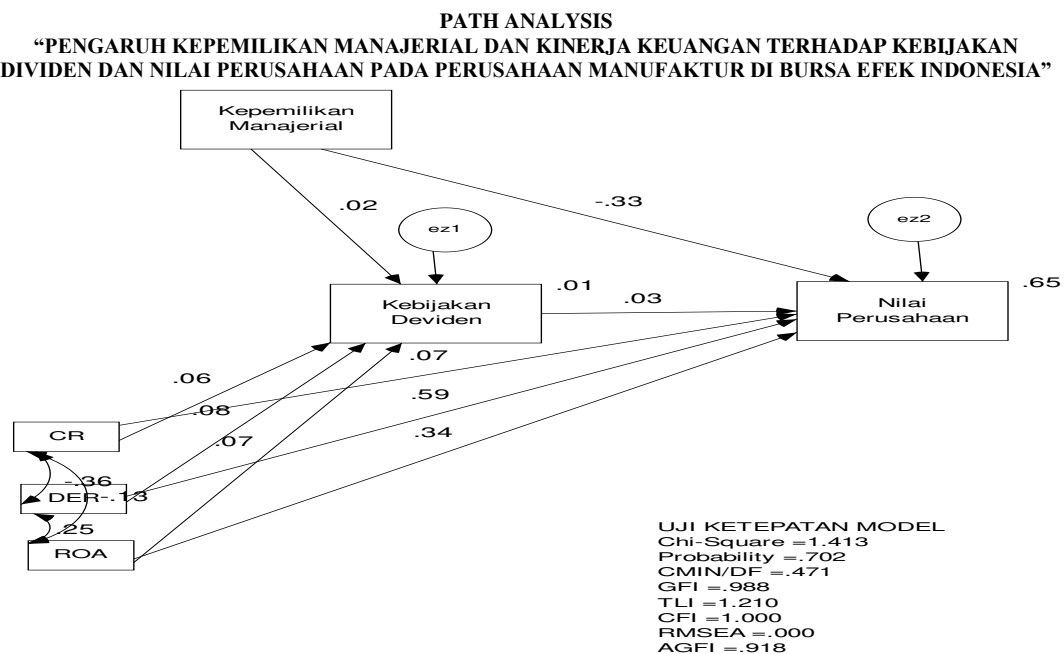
PATH ANALYSIS
"PENGARUH KEPEMILIKAN MANAJERIAL DAN KINERJA KEUANGAN TERHADAP KEBIJAKAN DIVIDEN DAN NILAI PERUSAHAAN PADA PERUSAHAAN MANUFAKTUR DI BURSA EFEK INDONESIA"

Kepemilikan Manajerial

.02

-.33

ez1

ez2

.01

.03

.65

Kebijakan Deviden

Nilai Perusahaan

.07

.06

.08

.59

.07

.34

CR

-.36

DER-.13

.25

ROA

UJI KETEPATAN MODEL
Chi-Square =1.413
Probability =.702
CMIN/DF =.471
GFI =.988
TLI =1.210
CFI =1.000
RMSEA =.000
AGFI =.918